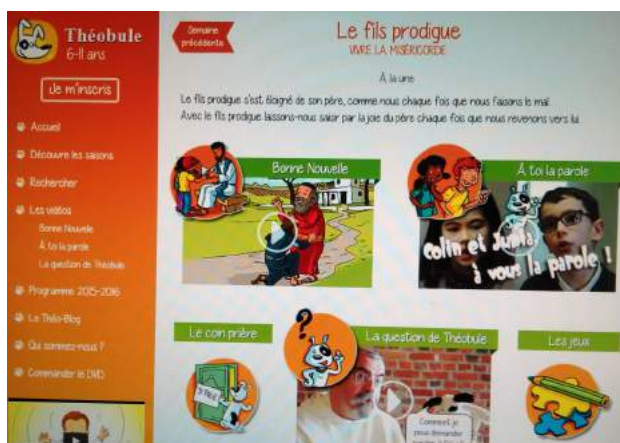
Théobule
6-11 ans

Je m'inscris

Accueil

Découvre les saisons

Rechercher

Les vidéos
Bonne Nouvelle
À toi la parole
La question de Théobule

Programme 2015-2016

Le Théo-Blog

Qui sommes-nous ?

Commander le DVD

Semaine précédente

Le fils prodigue
VIVRE LA MISÉRICORDE

À la une

Le fils prodigue s'est éloigné de son père, comme nous chaque fois que nous faisons le mal.
Avec le fils prodigue laissons-nous saisir par la joie du père chaque fois que nous revenons vers lui.

Bonne Nouvelle

À toi la parole

Colin et Julia à vous la parole !

Le coin prière

La question de Théobule

Les jeux

Comment je peux demander pardon ?